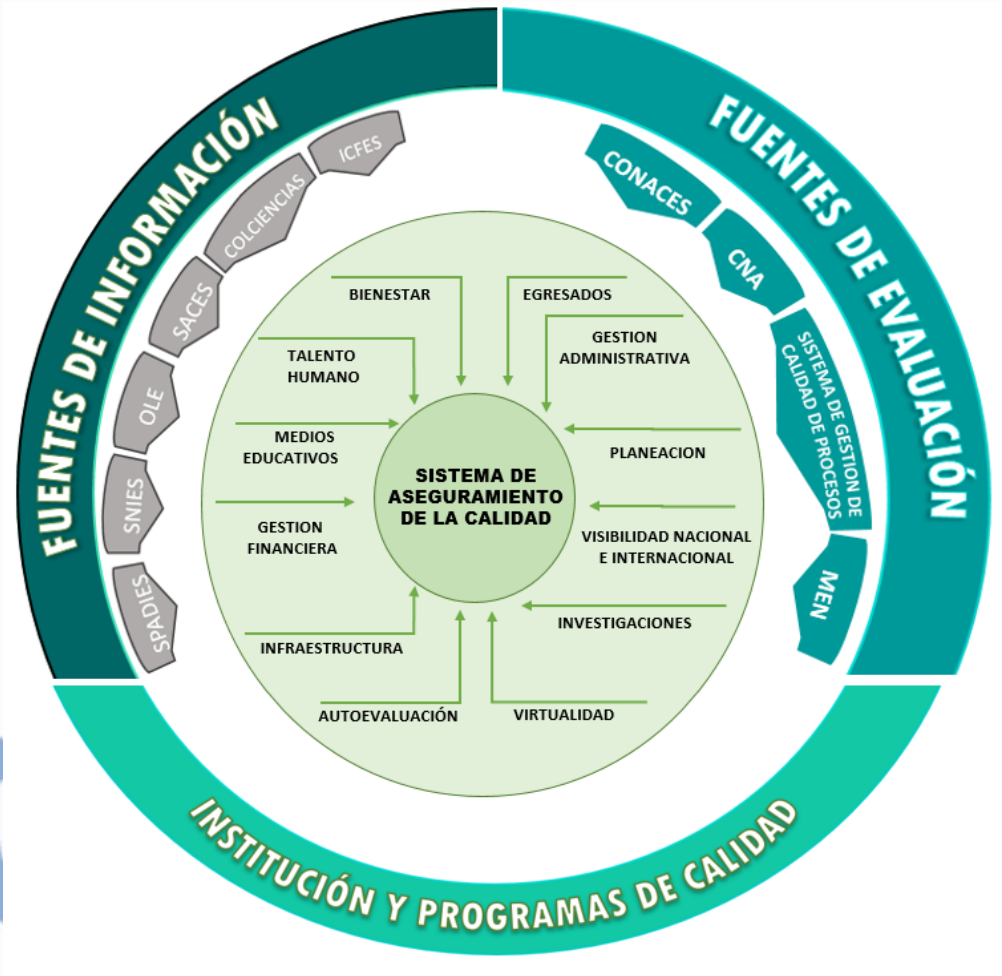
FUENTES DE INFORMACIÓN

ICFES
COLCIENCIAS
SACES
OLE
SNIES
SPADIES

FUENTES DE EVALUACIÓN

CONACES
CNA
SISTEMA DE GESTION DE CALIDAD DE PROCESOS
MEN

BIENESTAR
EGRESADOS
TALENTO HUMANO
GESTION ADMINISTRATIVA
MEDIOS EDUCATIVOS
PLANEACION
GESTION FINANCIERA
SISTEMA DE ASEGURAMIENTO DE LA CALIDAD
VISIBILIDAD NACIONAL E INTERNACIONAL
INFRAESTRUCTURA
INVESTIGACIONES
AUTOEVALUACIÓN
VIRTUALIDAD

INSTITUCIÓN Y PROGRAMAS DE CALIDAD